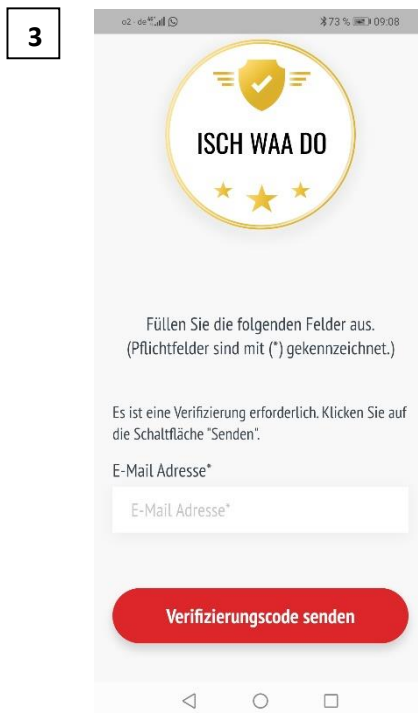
3

o2 · de 73 % 09:08

ISCH WAA DO

Füllen Sie die folgenden Felder aus. (Pflichtfelder sind mit (*) gekennzeichnet.)

Es ist eine Verifizierung erforderlich. Klicken Sie auf die Schaltfläche "Senden".

E-Mail Adresse*

E-Mail Adresse*

Verifizierungscode senden